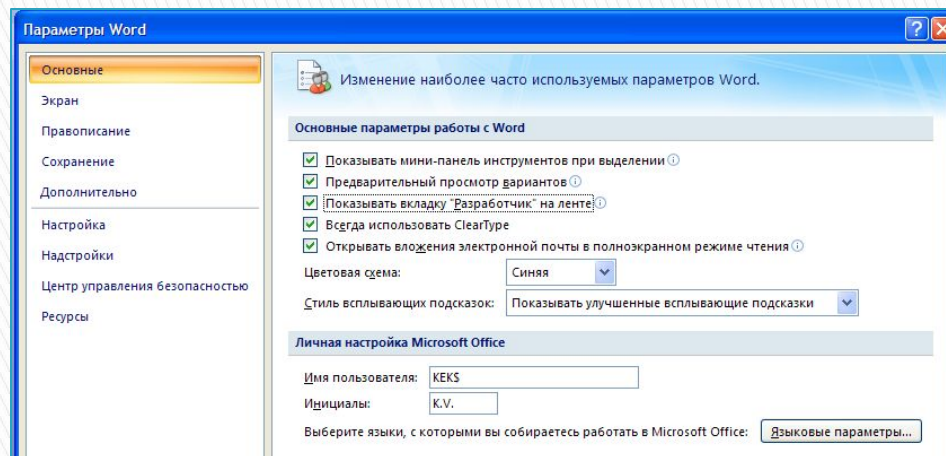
Параметры Word

?

Основные
Экран
Правописание
Сохранение
Дополнительно
Настройка
Надстройки
Центр управления безопасностью
Ресурсы

Изменение наиболее часто используемых параметров Word.

Основные параметры работы с Word

Показывать мини-панель инструментов при выделении
Предварительный просмотр вариантов
Показывать вкладку "Разработчик" на ленте
Всегда использовать ClearType
Открывать вложения электронной почты в полноэкранном режиме чтения

Цветовая схема: Синяя
Стиль всплывающих подсказок: Показывать улучшенные всплывающие подсказки

Личная настройка Microsoft Office

Имя пользователя: KEKS
Инициалы: K.V.
Выберите языки, с которыми вы собираетесь работать в Microsoft Office: Языковые параметры...